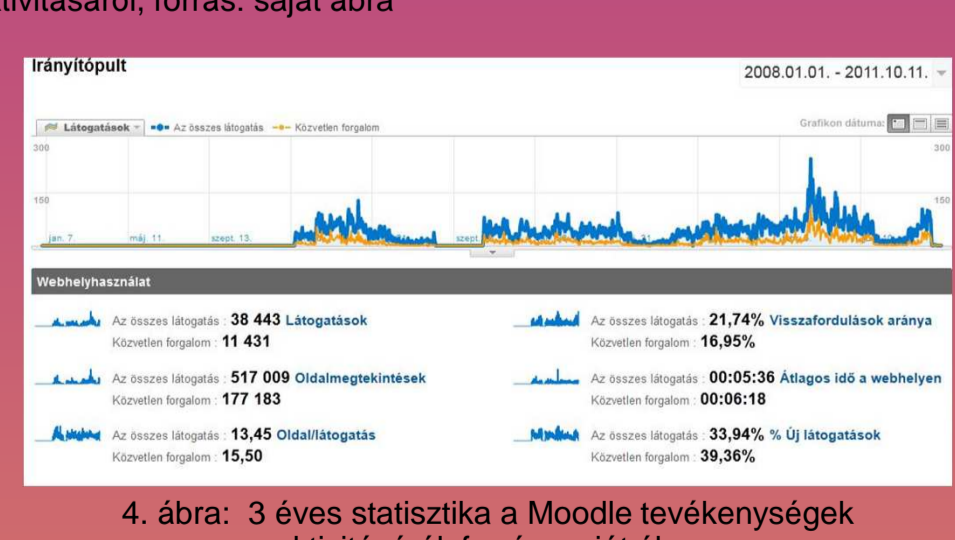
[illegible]tivitásáról, forrás: saját ábra

Irányítópult

2008.01.01. - 2011.10.11.

Látogatások

Az összes látogatás

Közvetlen forgalom

Grafikon dátuma:

300

150

300

150

jan. 7.

máj. 11.

szept. 13.

szept.

Webhelyhasználat

Az összes látogatás : 38 443 Látogatások
Közvetlen forgalom : 11 431

Az összes látogatás : 517 009 Oldalmegtekintések
Közvetlen forgalom : 177 183

Az összes látogatás : 13,45 Oldal/látogatás
Közvetlen forgalom : 15,50

Az összes látogatás : 21,74% Visszafordulások aránya
Közvetlen forgalom : 16,95%

Az összes látogatás : 00:05:36 Átlagos idő a webhelyen
Közvetlen forgalom : 00:06:18

Az összes látogatás : 33,94% % Új látogatások
Közvetlen forgalom : 39,36%

4. ábra: 3 éves statisztika a Moodle tevékenységek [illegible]